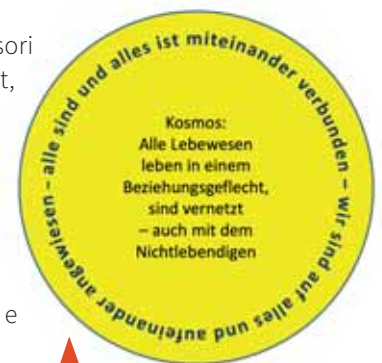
sori
t,

e

alle sind und alles ist miteinander verbunden – wir sind auf alles und aufeinander angewiesen –

Kosmos:
Alle Lebewesen leben in einem Beziehungsgeflecht, sind vernetzt – auch mit dem Nichtlebendigen